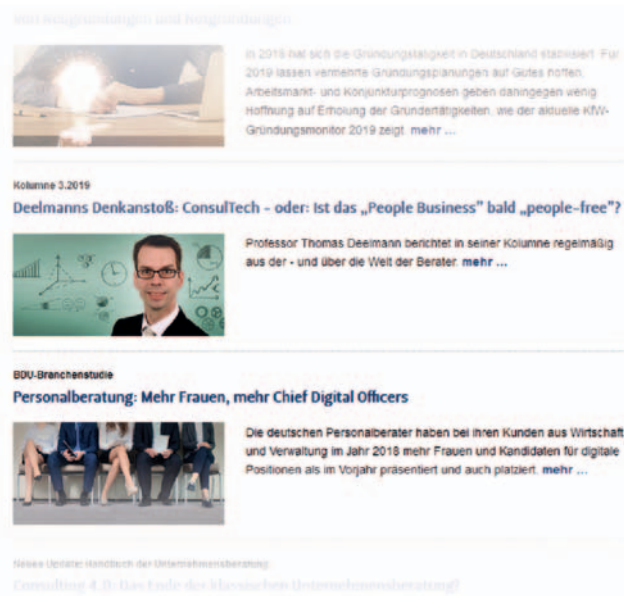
von Neugründungen und Neugründungen

In 2019 hat sich die Gründungstätigkeit in Deutschland stabilisiert. Für 2019 lassen vermehrte Gründungsplanungen auf Gutes hoffen. Arbeitsmarkt- und Konjunkturprognosen geben dagegen wenig Hoffnung auf Erholung der Gründertätigkeiten, wie der aktuelle KfW-Gründungsmonitor 2019 zeigt. mehr ...

Kolumne 3.2019

Deelmanns Denkanstoß: ConsulTech - oder: Ist das „People Business" bald „people-free"?

Professor Thomas Deelmann berichtet in seiner Kolumne regelmäßig aus der - und über die Welt der Berater. mehr ...

BDU-Branchenstudie

Personalberatung: Mehr Frauen, mehr Chief Digital Officers

Die deutschen Personalberater haben bei ihren Kunden aus Wirtschaft und Verwaltung im Jahr 2018 mehr Frauen und Kandidaten für digitale Positionen als im Vorjahr präsentiert und auch platziert. mehr ...

Neues Update: Handbuch der Unternehmensberatung

Consulting 4.0: Das Ende der klassischen Unternehmensberatung?